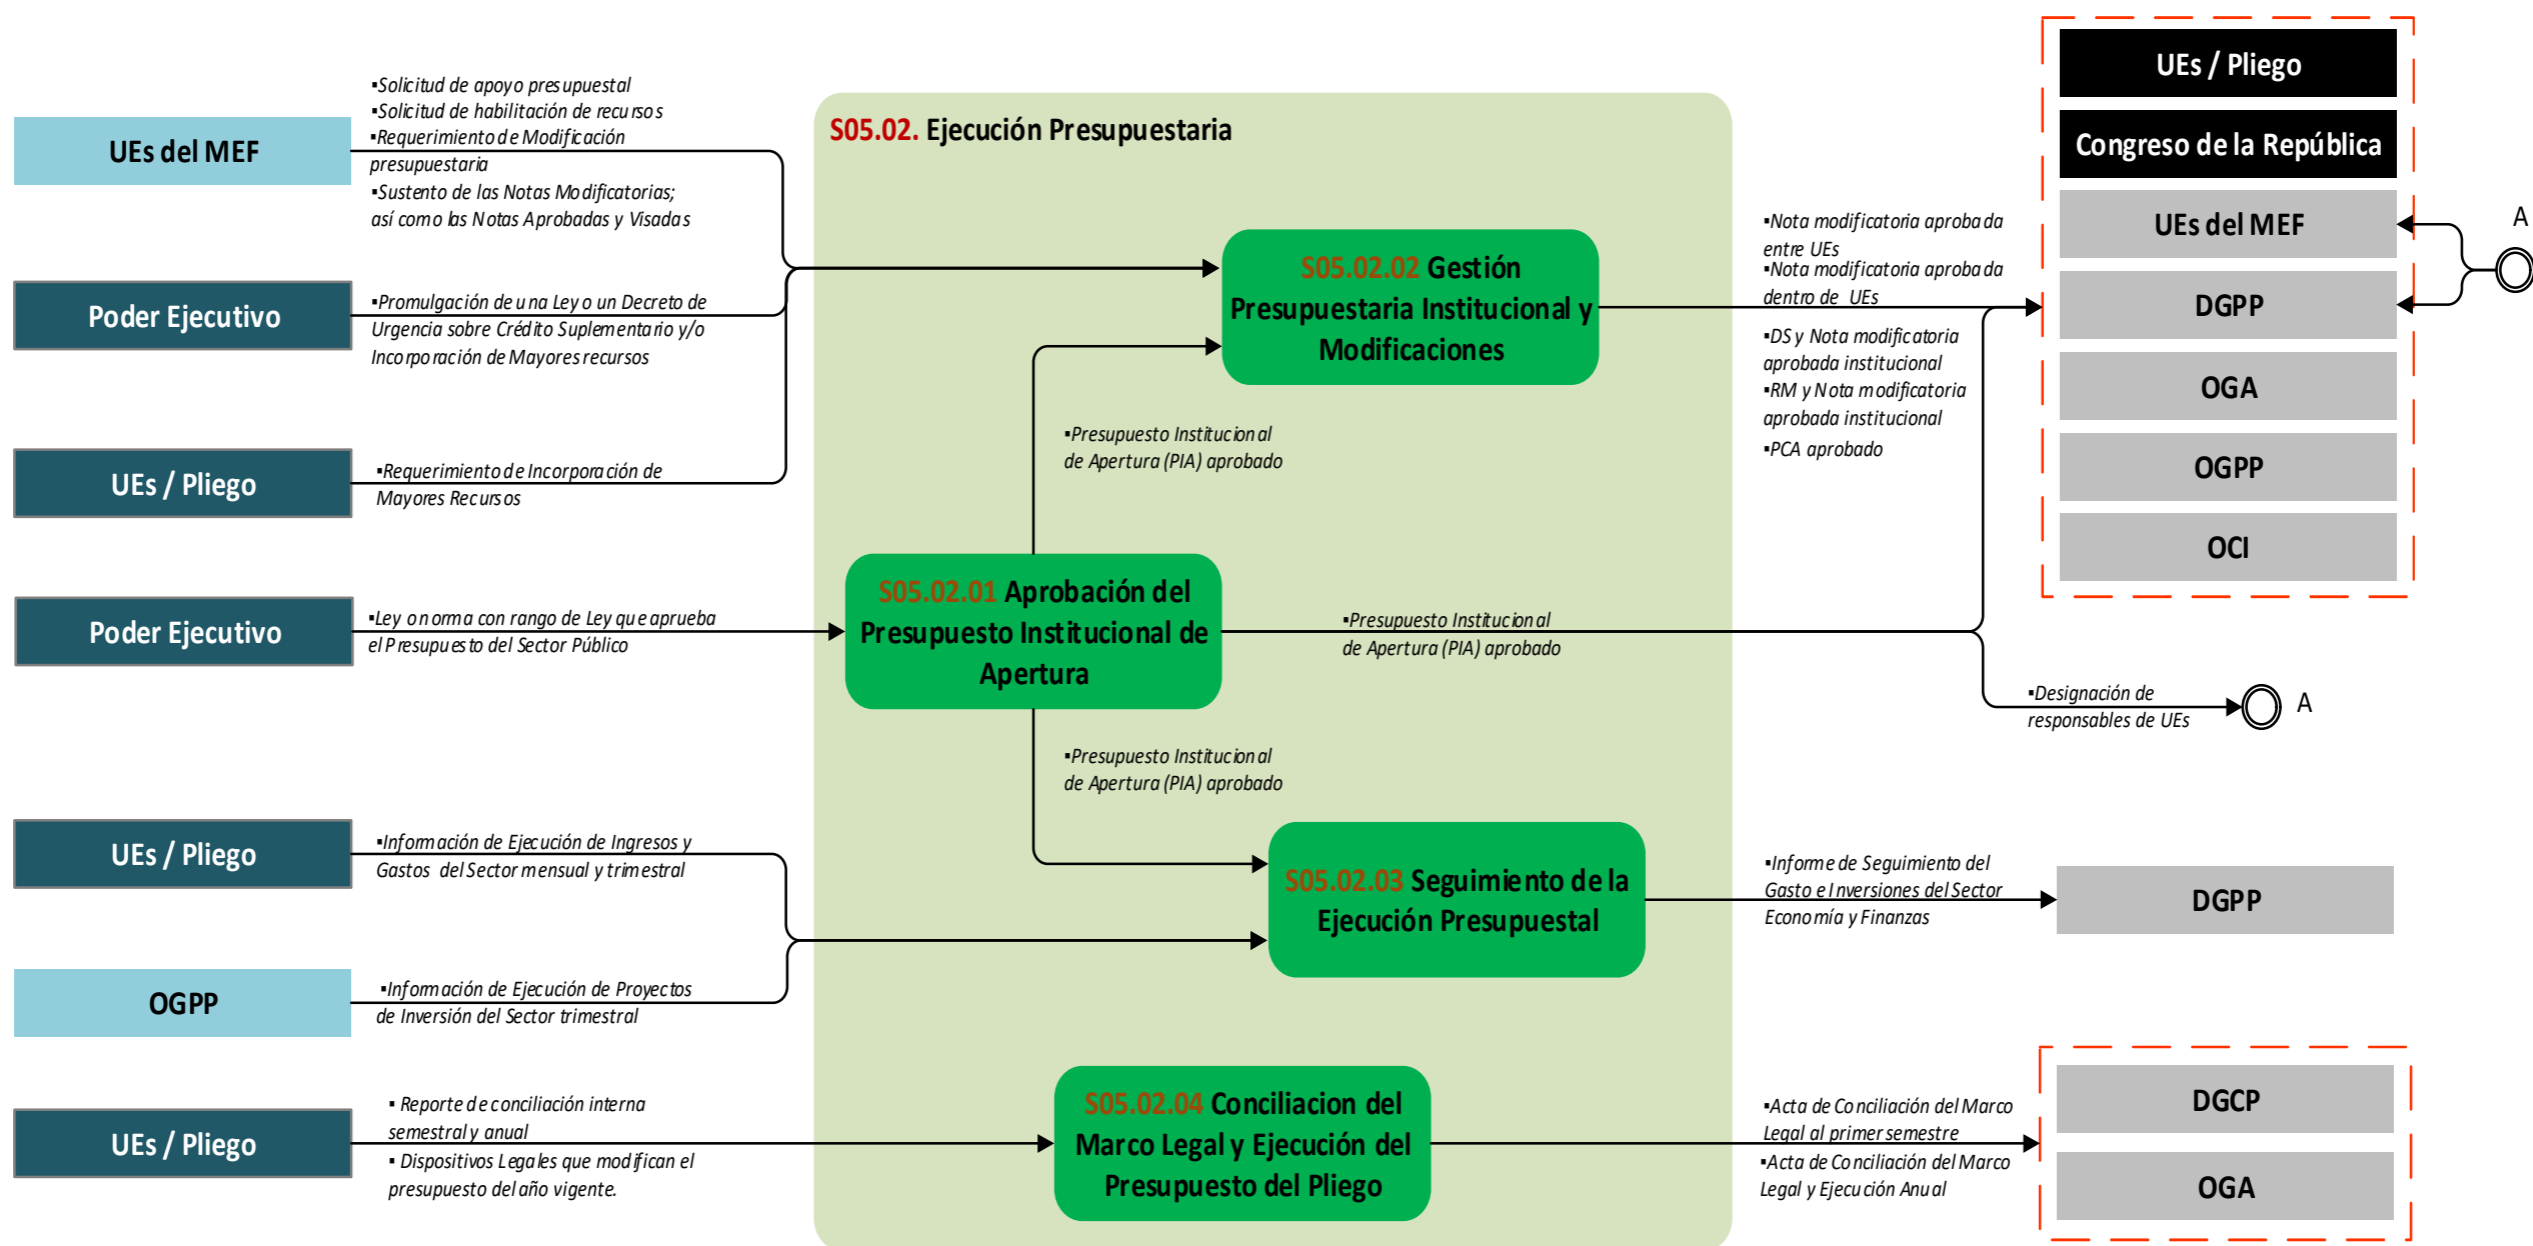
UEs del MEF

▪Solicitud de apoyo presupuestal
▪Solicitud de habilitación de recursos
▪Requerimiento de Modificación presupuestaria
▪Sustento de las Notas Modificatorias; así como las Notas Aprobadas y Visadas

Poder Ejecutivo

▪Promulgación de una Ley o un Decreto de Urgencia sobre Crédito Suplementario y/o Incorporación de Mayores recursos

UEs / Pliego

▪Requerimiento de Incorporación de Mayores Recursos

Poder Ejecutivo

▪Ley o norma con rango de Ley que aprueba el Presupuesto del Sector Público

UEs / Pliego

▪Información de Ejecución de Ingresos y Gastos del Sector mensual y trimestral

OGPP

▪Información de Ejecución de Proyectos de Inversión del Sector trimestral

UEs / Pliego

▪ Reporte de conciliación interna semestral y anual
▪ Dispositivos Legales que modifican el presupuesto del año vigente.

S05.02. Ejecución Presupuestaria

S05.02.02 Gestión Presupuestaria Institucional y Modificaciones

▪Presupuesto Institucional de Apertura (PIA) aprobado

S05.02.01 Aprobación del Presupuesto Institucional de Apertura

▪Presupuesto Institucional de Apertura (PIA) aprobado

▪Presupuesto Institucional de Apertura (PIA) aprobado

S05.02.03 Seguimiento de la Ejecución Presupuestal

S05.02.04 Conciliacion del Marco Legal y Ejecución del Presupuesto del Pliego

▪Nota modificatoria aprobada entre UEs
▪Nota modificatoria aprobada dentro de UEs
▪DS y Nota modificatoria aprobada institucional
▪RM y Nota modificatoria aprobada institucional
▪PCA aprobado

UEs / Pliego
Congreso de la República
UEs del MEF
DGPP
OGA
OGPP
OCI

A

▪Designación de responsables de UEs

A

▪Informe de Seguimiento del Gasto e Inversiones del Sector Economía y Finanzas

DGPP

▪Acta de Conciliación del Marco Legal al primer semestre
▪Acta de Conciliación del Marco Legal y Ejecución Anual

DGCP
OGA